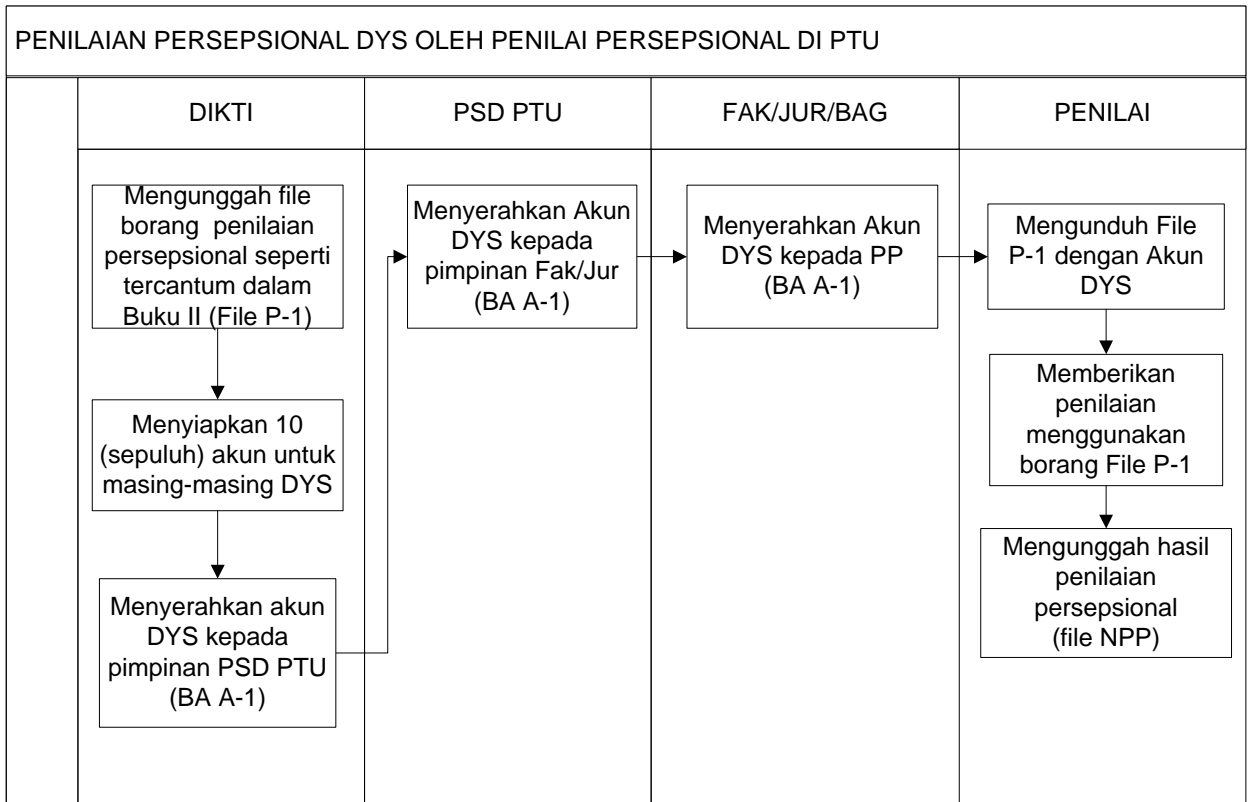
PENILAIAN PERSEPSIONAL DYS OLEH PENILAI PERSEPSIONAL DI PTU

DIKTI

PSD PTU

FAK/JUR/BAG

PENILAI

Mengunggah file borang penilaian persepsional seperti tercantum dalam Buku II (File P-1)

Menyiapkan 10 (sepuluh) akun untuk masing-masing DYS

Menyerahkan akun DYS kepada pimpinan PSD PTU (BA A-1)

Menyerahkan Akun DYS kepada pimpinan Fak/Jur (BA A-1)

Menyerahkan Akun DYS kepada PP (BA A-1)

Mengunduh File P-1 dengan Akun DYS

Memberikan penilaian menggunakan borang File P-1

Mengunggah hasil penilaian persepsional (file NPP)